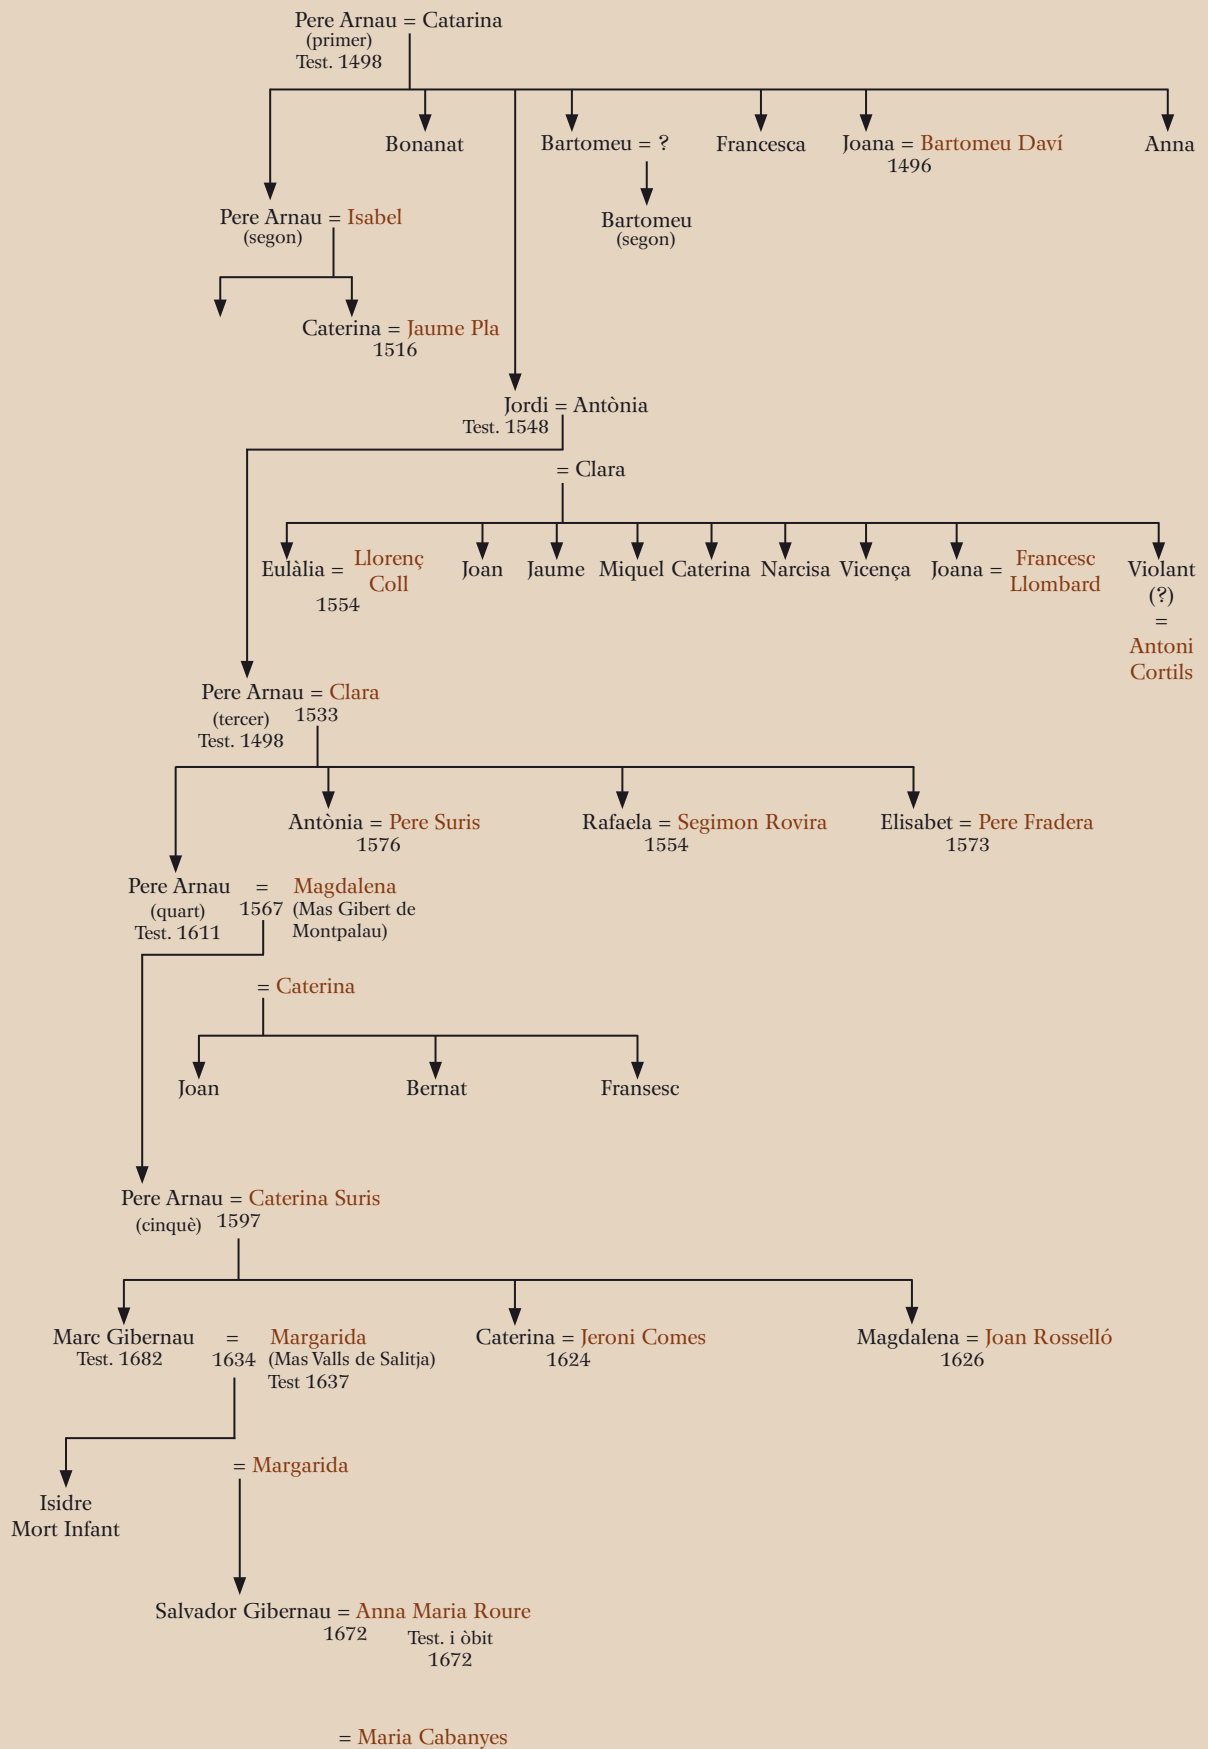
Pere Arnau = Catarina
(primer)
Test. 1498

Bonanat

Bartomeu = ?

Bartomeu
(segon)

Francesca

Joana = Bartomeu Daví
1496

Anna

Pere Arnau = Isabel
(segon)

Caterina = Jaume Pla
1516

Jordi = Antònia
Test. 1548

= Clara

Eulàlia = Llorenç Coll
1554

Joan

Jaume

Miquel

Caterina

Narcisa

Vicença

Joana = Francesc Llombard

Violant
(?)
=
Antoni Cortils

Pere Arnau = Clara
(tercer) 1533
Test. 1498

Antònia = Pere Suris
1576

Rafaela = Segimon Rovira
1554

Elisabet = Pere Fradera
1573

Pere Arnau = Magdalena
(quart) 1567 (Mas Gibert de Montpalau)
Test. 1611

= Caterina

Joan

Bernat

Fransesc

Pere Arnau = Caterina Suris
(cinquè) 1597

Marc Gibernau = Margarida
Test. 1682 1634 (Mas Valls de Salitja)
Test 1637

Caterina = Jeroni Comes
1624

Magdalena = Joan Rosselló
1626

= Margarida

Isidre
Mort Infant

Salvador Gibernau = Anna Maria Roure
1672
Test. i òbit
1672

= Maria Cabanyes